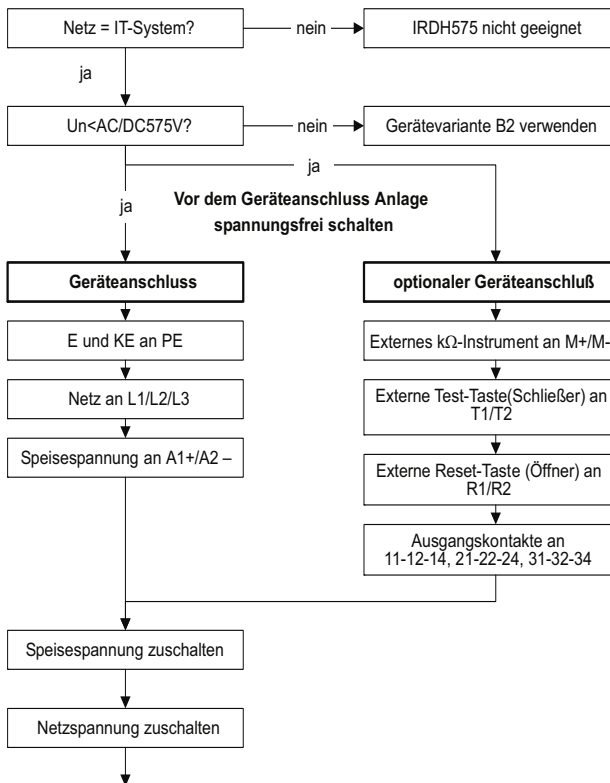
Netz = IT-System?

nein

IRDH575 nicht geeignet

ja

Un<AC/DC575V?

nein

Gerätevariante B2 verwenden

ja

ja

Vor dem Geräteanschluss Anlage spannungsfrei schalten

Geräteanschluss

optionaler Geräteanschluß

E und KE an PE

Netz an L1/L2/L3

Speisespannung an A1+/A2 –

Externes k$\Omega$-Instrument an M+/M-

Externe Test-Taste(Schließer) an T1/T2

Externe Reset-Taste (Öffner) an R1/R2

Ausgangskontakte an 11-12-14, 21-22-24, 31-32-34

Speisespannung zuschalten

Netzspannung zuschalten